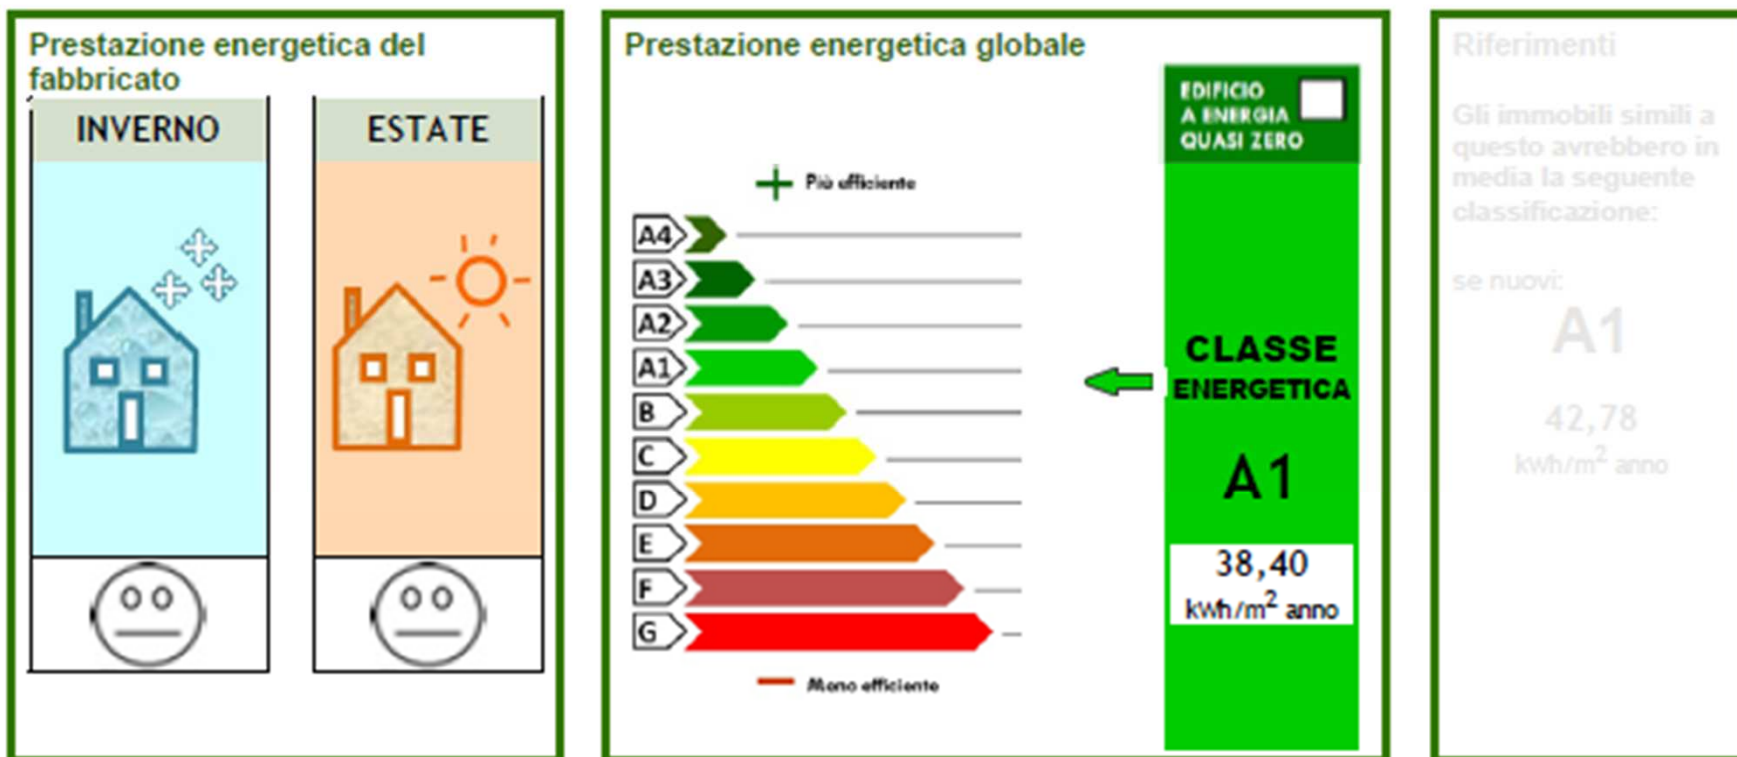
Prestazione energetica del fabbricato

INVERNO

ESTATE

Prestazione energetica globale

+ Più efficiente

A4
A3
A2
A1
B
C
D
E
F
G

— Meno efficiente

EDIFICIO A ENERGIA QUASI ZERO

CLASSE ENERGETICA

A1

38,40
kWh/m$^2$ anno

Riferimenti

Gli immobili simili a questo avrebbero in media la seguente classificazione:

se nuovi:

A1

42,78
kWh/m$^2$ anno